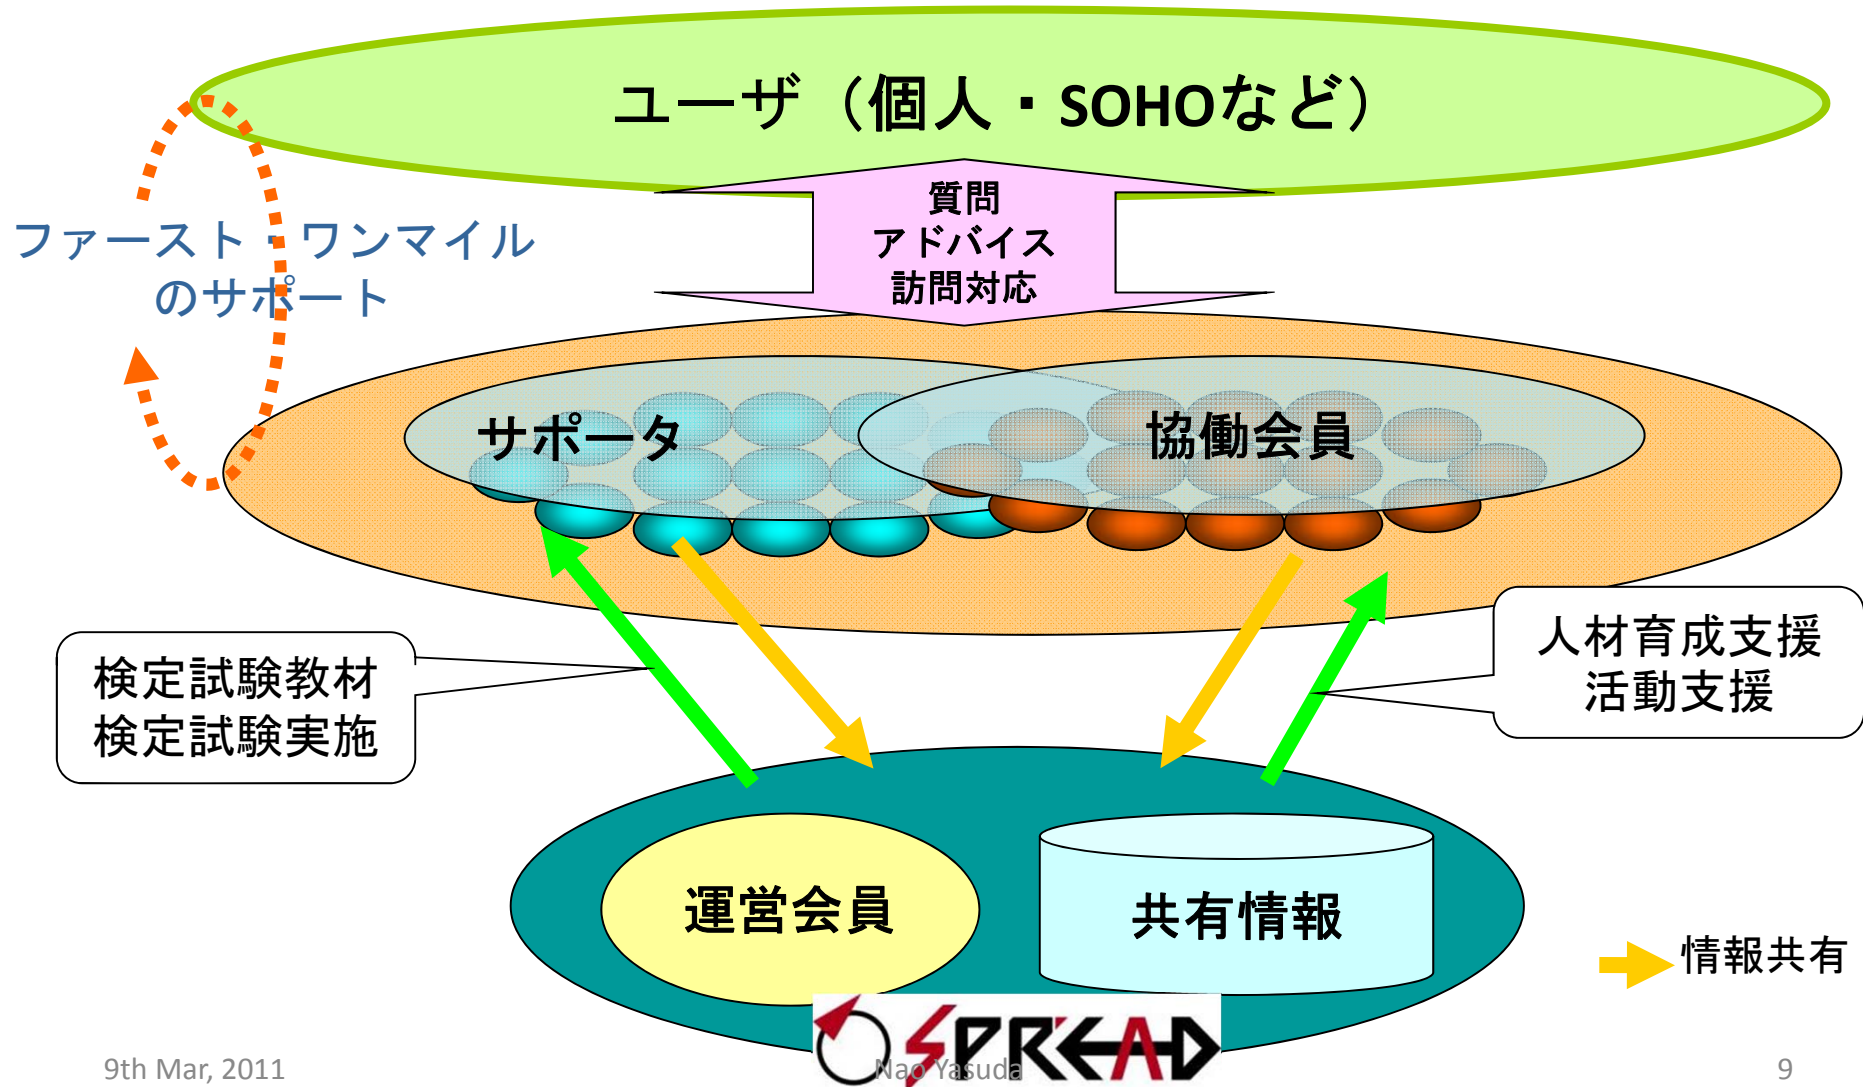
ユーザ（個人・SOHOなど）

質問
アドバイス
訪問対応

ファースト・ワンマイル
のサポート

サポータ

協働会員

検定試験教材
検定試験実施

人材育成支援
活動支援

運営会員

共有情報

情報共有

SPREAD

9th Mar, 2011

Nao Yasuda

9